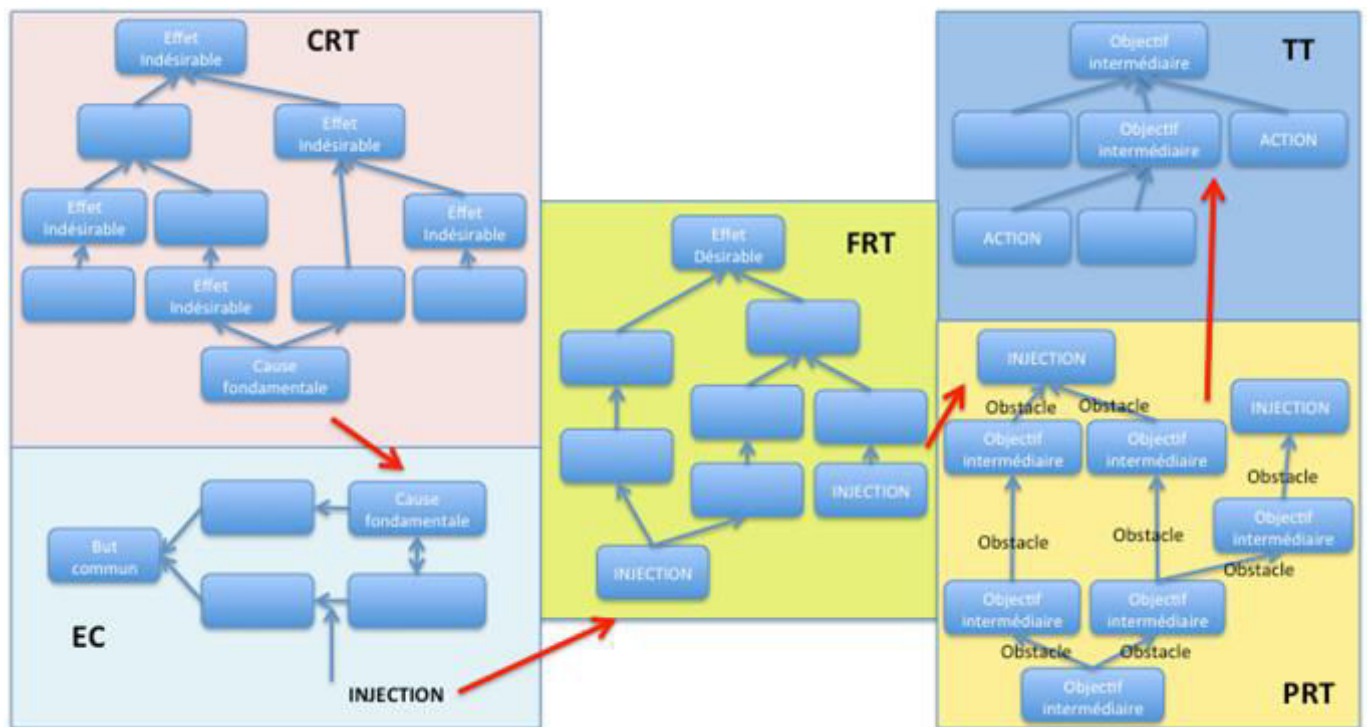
CRT

Effet Indésirable

Effet Indésirable

Effet Indésirable

Effet Indésirable

Effet Indésirable

Cause fondamentale

EC

But commun

Cause fondamentale

INJECTION

FRT

Effet Désirable

INJECTION

INJECTION

TT

Objectif intermédiaire

Objectif intermédiaire

ACTION

ACTION

PRT

INJECTION

Obstacle

Obstacle

Objectif intermédiaire

Objectif intermédiaire

INJECTION

Obstacle

Objectif intermédiaire

Obstacle

Obstacle

Obstacle

Objectif intermédiaire

Objectif intermédiaire

Obstacle

Obstacle

Objectif intermédiaire